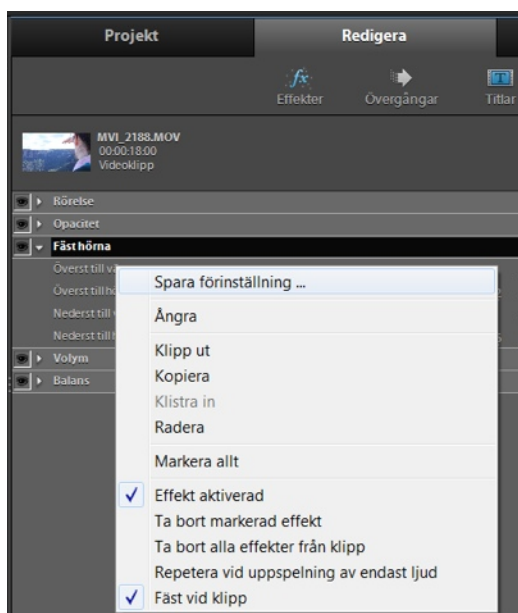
Projekt
Redigera
Effekter
Övergångar
Titlar

MVI_2188.MOV
00:00:18:00
Videoklipp

Rörelse
Opacitet
Fäst hörna
Överst till vä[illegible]
Överst till hö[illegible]
Nederst till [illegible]
Nederst till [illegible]
Volym
Balans

Spara förinställning ...
Ångra
Klipp ut
Kopiera
Klistra in
Radera
Markera allt
Effekt aktiverad
Ta bort markerad effekt
Ta bort alla effekter från klipp
Repetera vid uppspelning av endast ljud
Fäst vid klipp